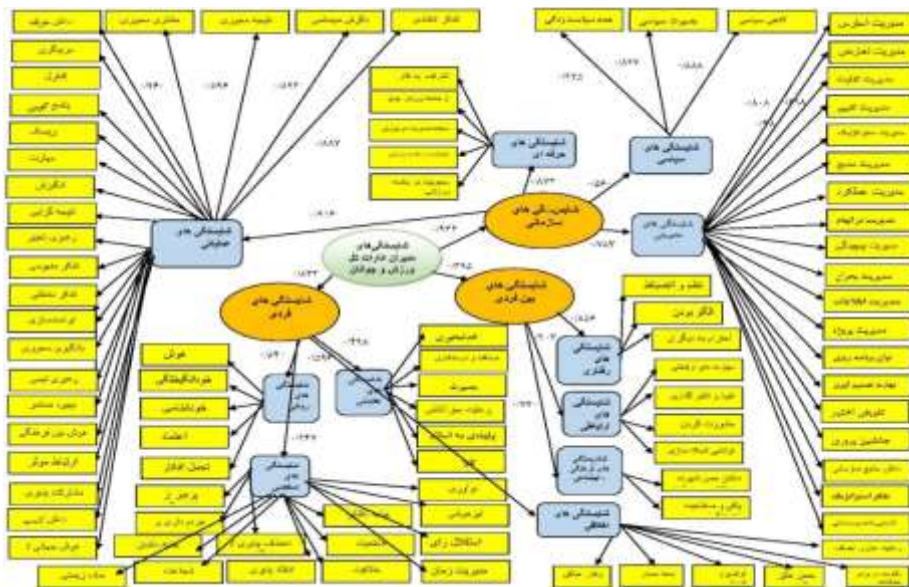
شایستگی‌های مدیران ادارات کل ورزش و جوانان

شایستگی های سازمانی

شایستگی های بین فردی

شایستگی های فردی

شایستگی های حرفه ای

شایستگی های سیاسی

شایستگی های مدیریتی

شایستگی های عمومی

شایستگی های رفتاری

شایستگی های ارتباطی

شایستگی های فرهنگی اجتماعی

شایستگی های عاطفی

شایستگی های شخصیتی

نظم و انضباط

اثرگذار بودن

مدیریت استراتژیک

مدیریت تعارض

مدیریت کیفیت

مدیریت تغییر

مدیریت منابع

مدیریت عملکرد

مدیریت بحران

مدیریت پروژه

برنامه ریزی

تصمیم گیری

کنترل

هوش

خودآگاهی

خودباوری

اعتماد

تحمل ابهام

ابتکار

نوآوری

انعطاف پذیری

استقلال رأی

مدیریت زمان

تفکر خلاق

تفکر سیستمی

تفکر انتقادی

مهارت

رهبری

تیم سازی

اخلاق حرفه ای

دانش سیاسی

هوش سیاسی

.۹۳۲

.۸۳۳

.۷۸۷

.۸۵۳

.۹۲۲

.۸۹۸

.۸۷۴

.۸۸۷

.۹۱۸

.۹۲۴

.۸۸۸

.۸۶۴

.۸۹۶

.۸۸۲

.۹۴۲

.۹۲۵

.۸۹۴

.۸۷۲

.۹۳۲

.۹۰۸

.۹۳۵

.۸۵۳

.۸۰۷